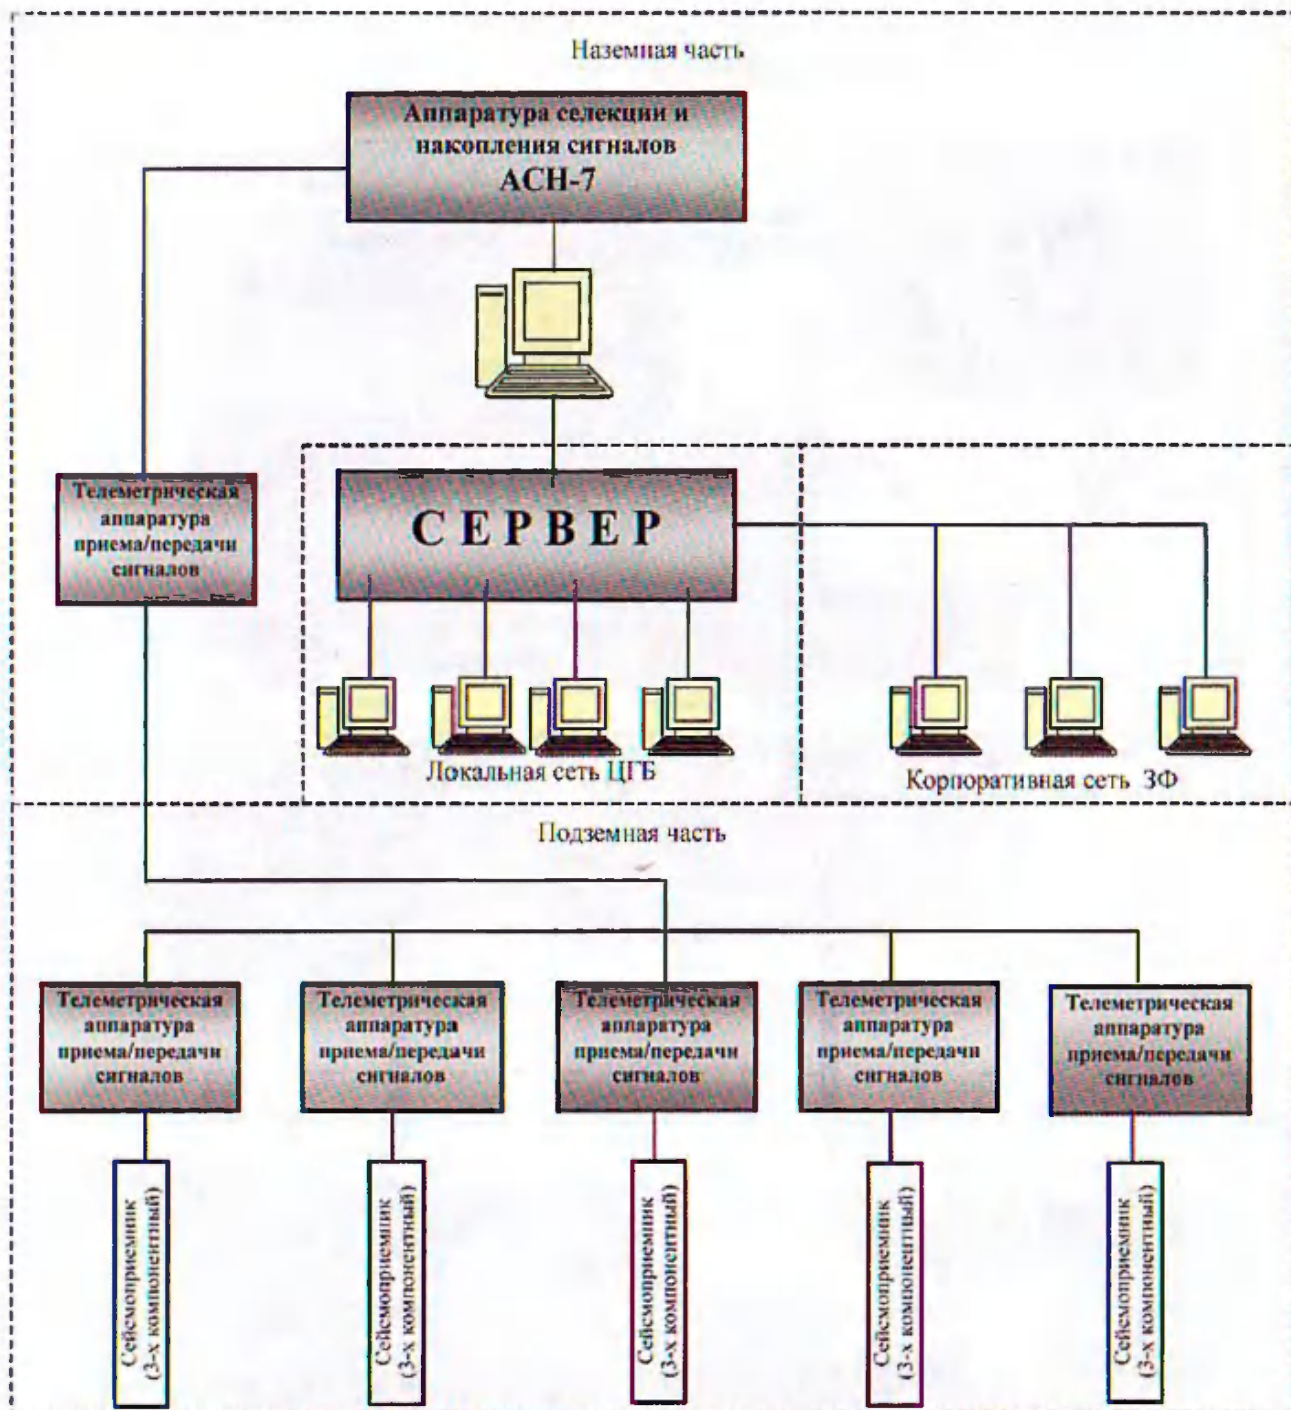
Наземная часть

Аппаратура селекции и накопления сигналов АСН-7

Телеметрическая аппаратура приема/передачи сигналов

СЕРВЕР

Локальная сеть ЦГБ

Корпоративная сеть ЗФ

Подземная часть

Телеметрическая аппаратура приема/передачи сигналов

Телеметрическая аппаратура приема/передачи сигналов

Телеметрическая аппаратура приема/передачи сигналов

Телеметрическая аппаратура приема/передачи сигналов

Телеметрическая аппаратура приема/передачи сигналов

Сейсмоприемник (3-х компонентный)

Сейсмоприемник (3-х компонентный)

Сейсмоприемник (3-х компонентный)

Сейсмоприемник (3-х компонентный)

Сейсмоприемник (3-х компонентный)